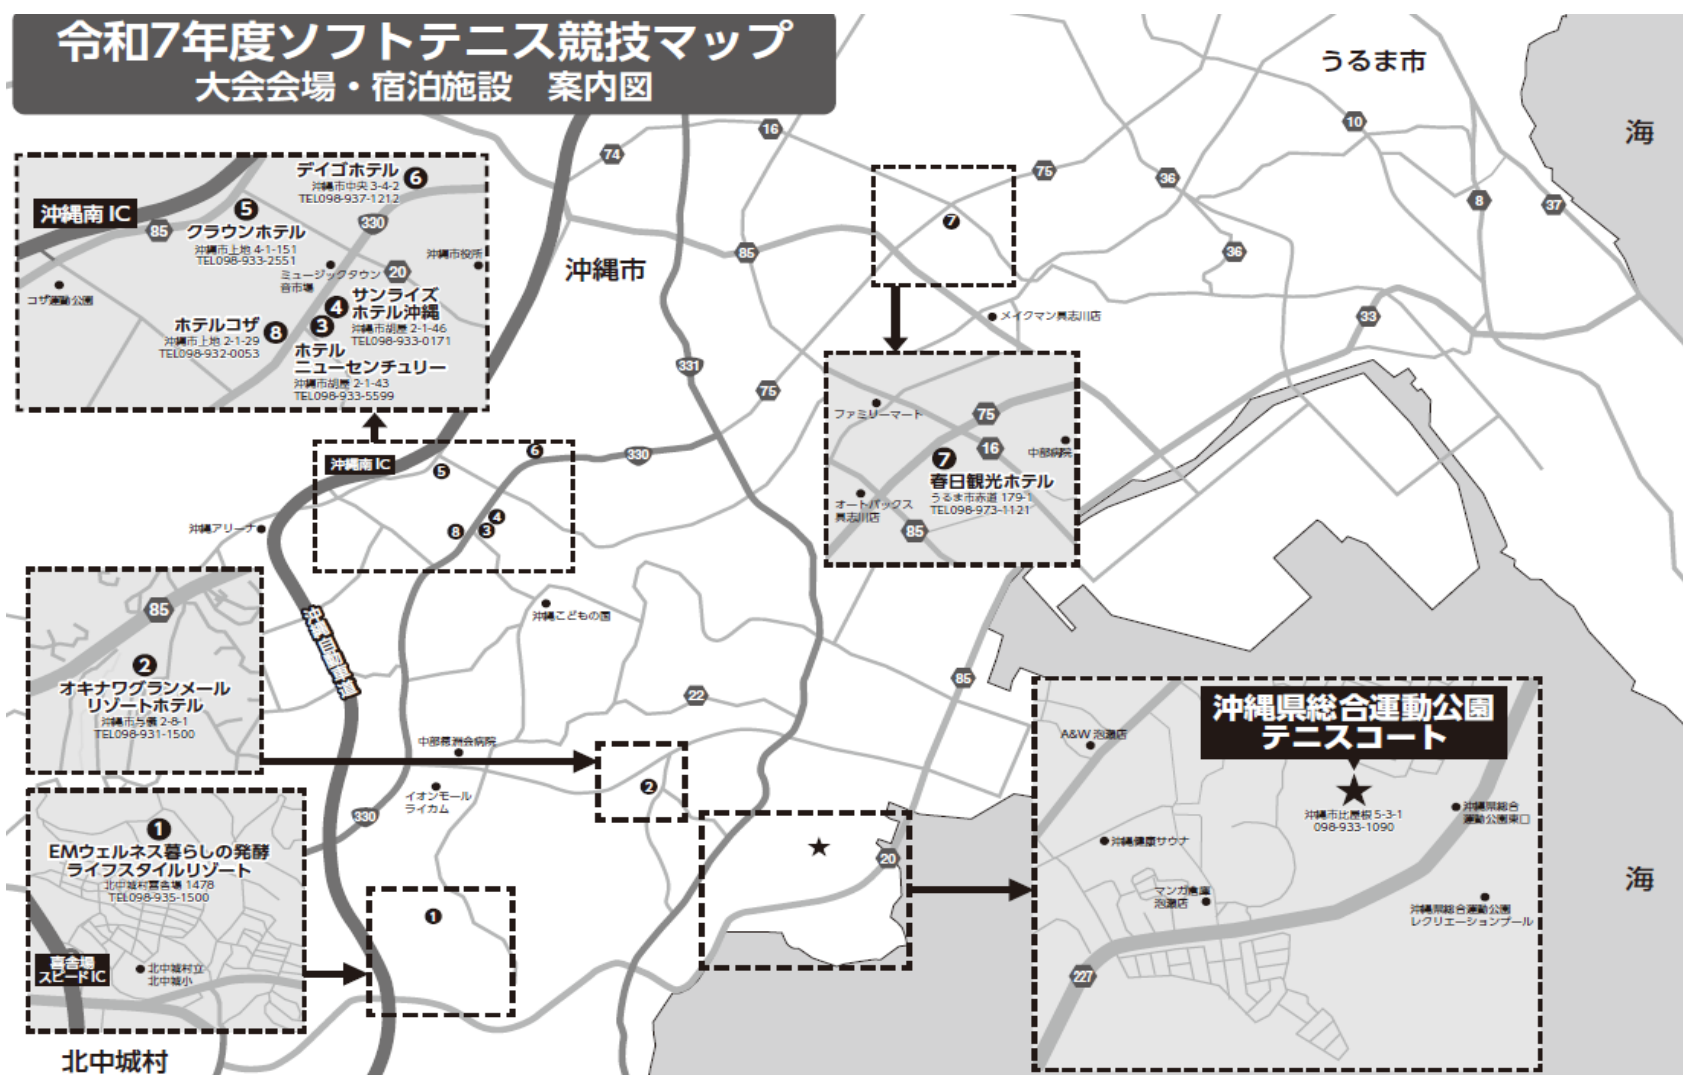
令和7年度ソフトテニス競技マップ
大会会場・宿泊施設　案内図

うるま市

海

沖縄南 IC

デイゴホテル 6
沖縄市中央 3-4-2
TEL098-937-1212

5 クラウンホテル
沖縄市上地 4-1-151
TEL098-933-2551

85

330

20

沖縄市役所

ミュージックタウン音市場

コザ運動公園

4 サンライズホテル沖縄
沖縄市胡屋 2-1-46
TEL098-933-0171

ホテルコザ 8
沖縄市上地 2-1-29
TEL098-932-0053

3 ホテルニューセンチュリー
沖縄市胡屋 2-1-43
TEL098-933-5599

74

16

75

36

10

8

37

36

33

沖縄市

85

331

75

7

メイクマン具志川店

ファミリーマート

75

16

中部病院

7 春日観光ホテル
うるま市赤道 179-1
TEL098-973-1121

オートバックス具志川店

85

沖縄南 IC

5

6

330

4

8 3

沖縄アリーナ

沖縄自動車道

沖縄こどもの国

85

2
オキナワグランメールリゾートホテル
沖縄市与儀 2-8-1
TEL098-931-1500

22

85

中部徳洲会病院

2

イオンモールライカム

330

1
EMウェルネス暮らしの発酵ライフスタイルリゾート
北中城村喜舎場 1478
TEL098-935-1500

喜舎場スマートIC

北中城村立北中城小

1

20

北中城村

沖縄県総合運動公園
テニスコート

A&W 泡瀬店

沖縄市比屋根 5-3-1
098-933-1090

沖縄県総合運動公園東口

沖縄健康サウナ

マンガ倉庫泡瀬店

沖縄県総合運動公園レクリエーションプール

227

海